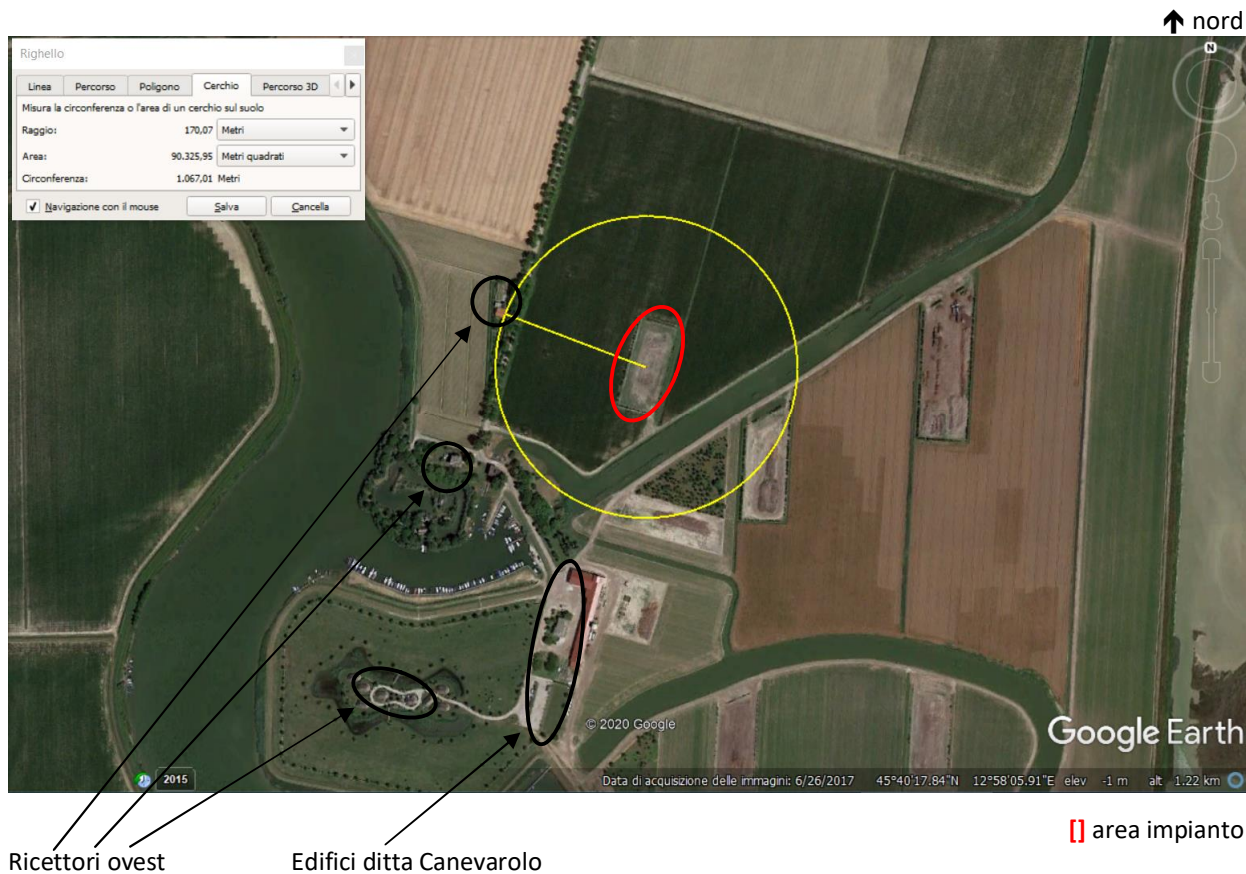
↑ nord

Righello

Linea | Percorso | Poligono | Cerchio | Percorso 3D

Misura la circonferenza o l'area di un cerchio sul suolo

Raggio: 170,07 Metri

Area: 90.325,95 Metri quadrati

Circonferenza: 1.067,01 Metri

Navigazione con il mouse Salva Cancella

N

© 2020 Google

Google Earth

2015

Data di acquisizione delle immagini: 6/26/2017 45°40'17.84"N 12°58'05.91"E elev -1 m alt 1.22 km

[] area impianto

Ricettori ovest

Edifici ditta Canevarolo